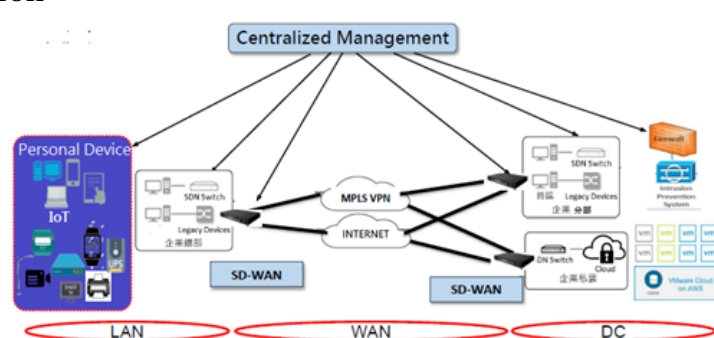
Centralized Management

Personal Device

IoT

SDN Switch

Legacy Devices

企業總部

SD-WAN

MPLS VPN

INTERNET

SDN Switch

Legacy Devices

前端

企業 分部

DN Switch

Cloud

企業私雲

SD-WAN

Firewall

Intrusion Prevention System

vm vm vm vm

vm vm vm vm

vm vm vm vm

VMware Cloud on AWS

LAN

WAN

DC